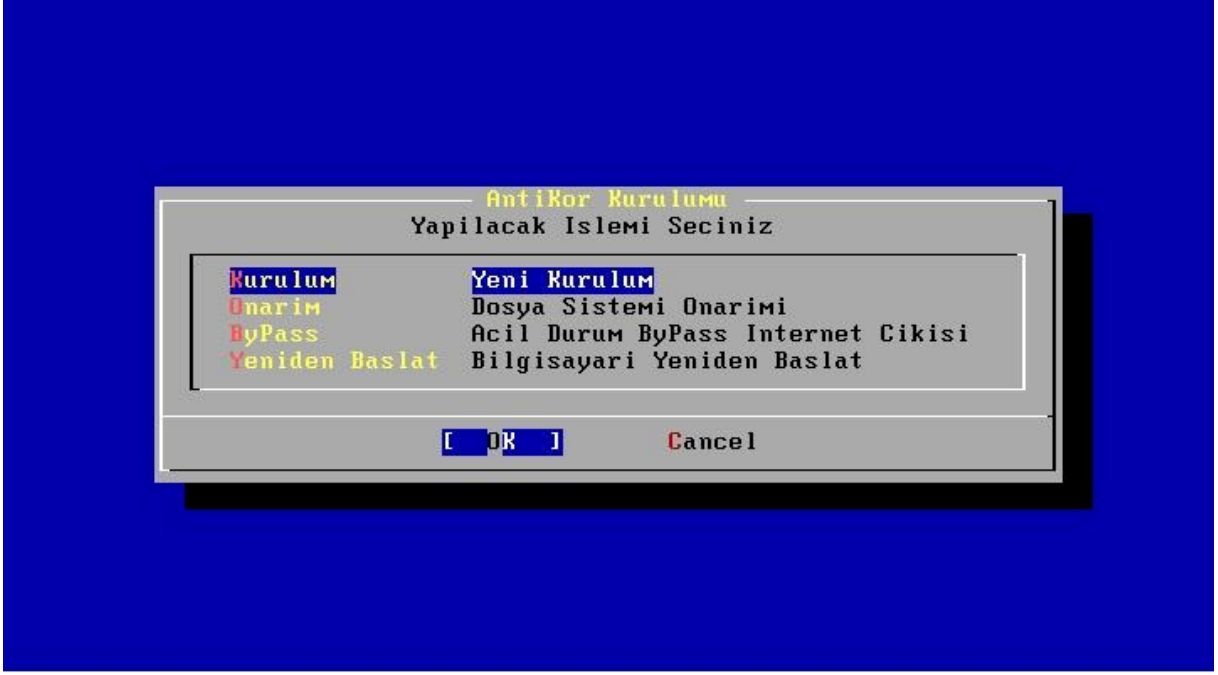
AntiKor Kurulumu
Yapilacak Islemi Seciniz

| | |
|---|---|
| Kurulum | Yeni Kurulum |
| Onarim | Dosya Sistemi Onarimi |
| ByPass | Acil Durum ByPass Internet Cikisi |
| Yeniden Baslat | Bilgisayari Yeniden Baslat |

[ OK ] Cancel